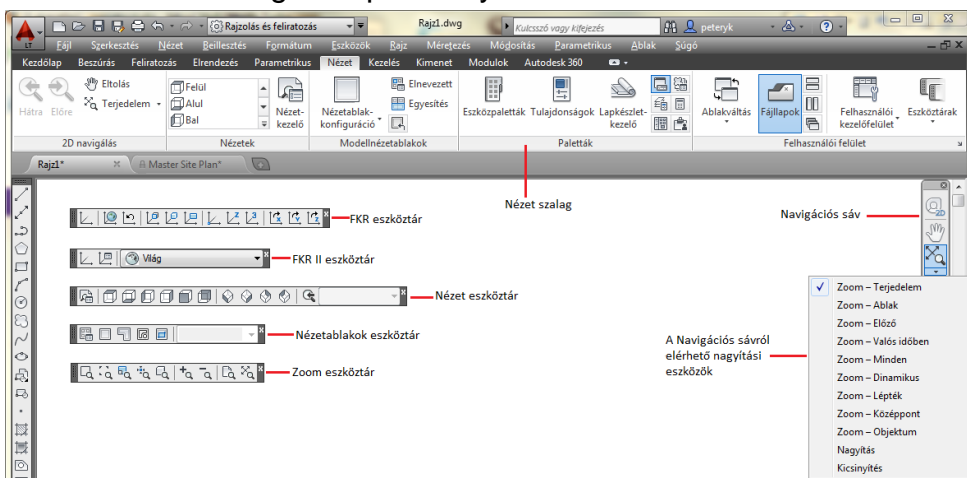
Rajzolás és feliratozás
Rajz1.dwg
Kulcsszó vagy kifejezés
peteryk
Fájl Szerkesztés Nézet Beillesztés Formátum Eszközök Rajz Méretezés Módosítás Parametrikus Ablak Súgó
Kezdőlap Beszúrás Feliratozás Elrendezés Parametrikus Nézet Kezelés Kimenet Modulok Autodesk 360
Hátra Előre
Eltolás
Terjedelem
2D navigálás
Felül
Alul
Bal
Nézetkezelő
Nézetek
Nézetablakkonfiguráció
Elnevezett
Egyesítés
Modellnézetablakok
Eszközpaletták Tulajdonságok Lapkészletkezelő
Paletták
Ablakváltás Fájllapok
Felhasználói kezelőfelület
Eszköztárak
Felhasználói felület
Rajz1*
Master Site Plan*
Nézet szalag
FKR eszköztár
Navigációs sáv
Világ
FKR II eszköztár
Nézet eszköztár
Nézetablakok eszköztár
Zoom eszköztár
A Navigációs sávról elérhető nagyítási eszközök
Zoom – Terjedelem
Zoom – Ablak
Zoom – Előző
Zoom – Valós időben
Zoom – Minden
Zoom – Dinamikus
Zoom – Lépték
Zoom – Középpont
Zoom – Objektum
Nagyítás
Kicsinyítés